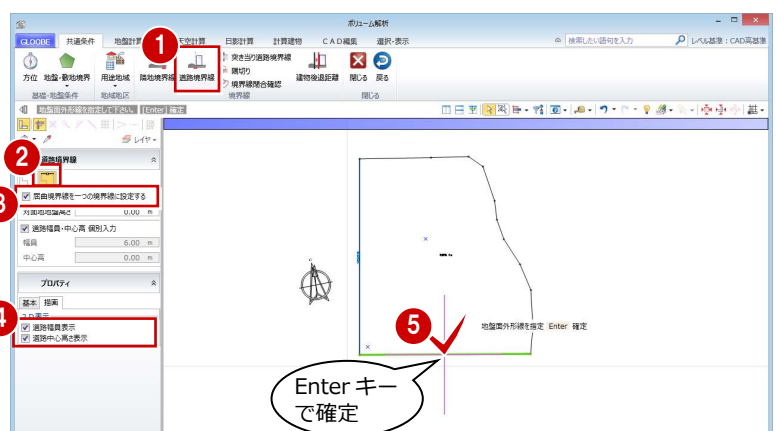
ボリューム解析

GLOOBE 共通条件 地盤計算 天空計算 日影計算 計算建物 CAD編集 選択・表示

検索したい語句を入力 レベル基準：CAD高基準

方位 地盤・敷地境界 用途地域 隣地境界線 道路境界線 突き当り道路境界線 隅切り 境界線整合確認 建物後退距離 閉じる 戻る

基礎・地盤条件 地域地区 境界線 閉じる

地盤面外形線を指定して下さい。[Enter]:確定

レイヤ

1

2

道路境界線

3

屈曲境界線を一つの境界線に設定する

対面地盤高さ 0.00 m

道路幅員・中心高 個別入力

幅員 6.00 m

中心高 0.00 m

プロパティ

基本 描画

4

2D表示

道路幅員表示

道路中心高さ表示

5

地盤面外形線を指定 Enter 確定

Enter キーで確定